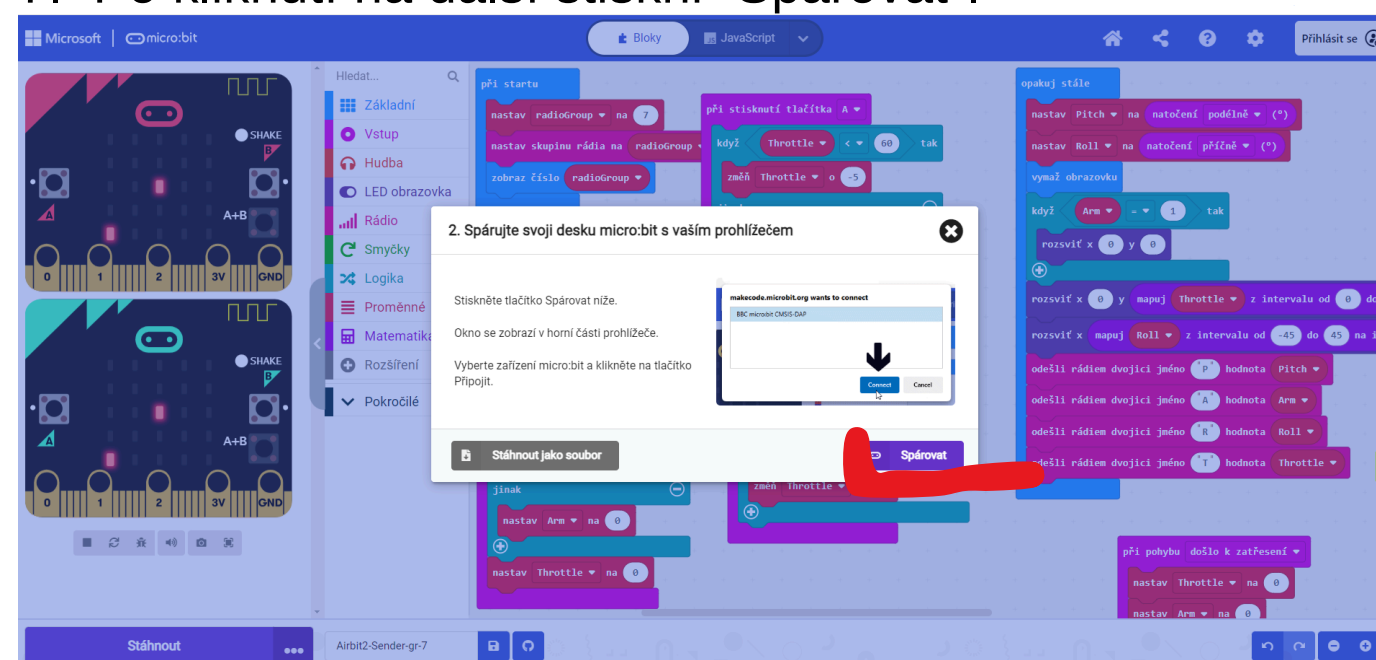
Microsoft | micro:bit

Bloky | JavaScript

Přihlásit se

SHAKE
B
A
A+B
0 1 2 3V GND

SHAKE
B
A
A+B
0 1 2 3V GND

Hledat...
Základní
Vstup
Hudba
LED obrazovka
Rádio
Smyčky
Logika
Proměnné
Matematika
Rozšíření
Pokročilé

při startu
nastav radioGroup na 7
nastav skupinu rádia na radioGroup
zobraz číslo radioGroup

při stisknutí tlačítka A
když Throttle < 60 tak
změň Throttle o -5

opakuj stále
nastav Pitch na natočení podélně (°)
nastav Roll na natočení příčně (°)
vymaž obrazovku
když Arm = 1 tak
rozsviť x 0 y 0
rozsviť x 0 y mapuj Throttle z intervalu od 0 do
rozsviť x mapuj Roll z intervalu od -45 do 45 na i
odešli rádiem dvojici jméno "P" hodnota Pitch
odešli rádiem dvojici jméno "A" hodnota Arm
odešli rádiem dvojici jméno "R" hodnota Roll
odešli rádiem dvojici jméno "T" hodnota Throttle

2. Spárujte svoji desku micro:bit s vaším prohlížečem

Stiskněte tlačítko Spárovat níže.

Okno se zobrazí v horní části prohlížeče.

Vyberte zařízení micro:bit a klikněte na tlačítko Připojit.

makecode.microbit.org wants to connect
BBC micro:bit CMSIS-DAP
Connect | Cancel

Stáhnout jako soubor
Spárovat

jinak
nastav Arm na 0
nastav Throttle na 0

změň Throttle

při pohybu došlo k zatřesení
nastav Throttle na 0
nastav Arm na 0

Stáhnout
Airbit2-Sender-gr-7